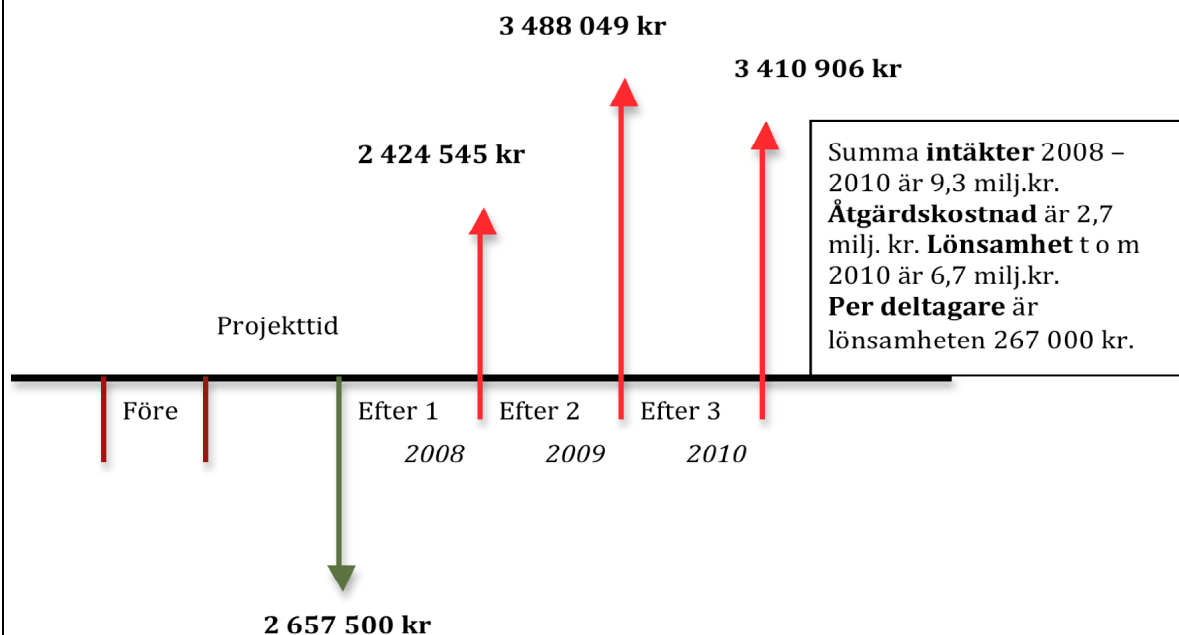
3 488 049 kr

3 410 906 kr

2 424 545 kr

Summa **intäkter** 2008 – 2010 är 9,3 milj.kr. **Åtgärdskostnad** är 2,7 milj. kr. **Lönsamhet** t o m 2010 är 6,7 milj.kr. **Per deltagare** är lönsamheten 267 000 kr.

Projekttid

Före

Efter 1
2008

Efter 2
2009

Efter 3
2010

2 657 500 kr